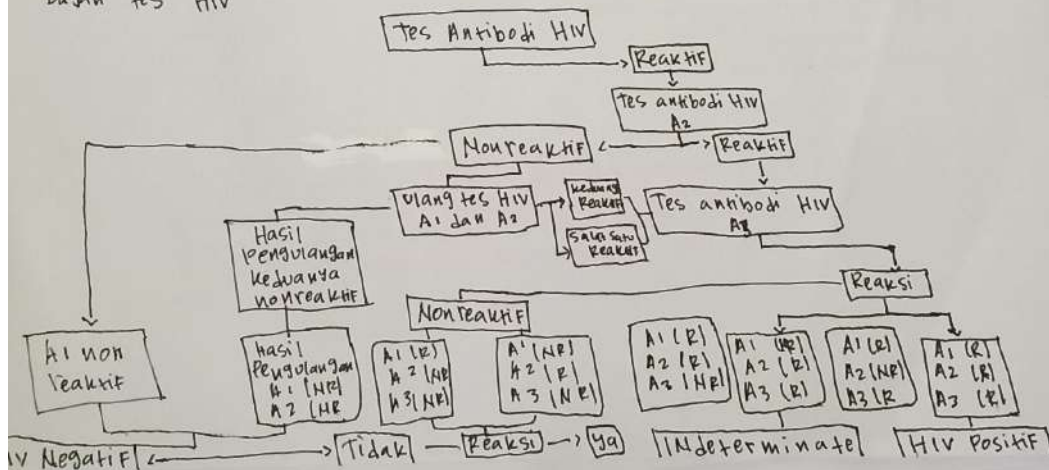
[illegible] tes HIV

Tes Antibodi HIV

Reaktif

Tes antibodi HIV A2

Nonreaktif

Reaktif

Ulang tes HIV A1 dan A2

Keduanya Reaktif

Salah satu Reaktif

Tes antibodi HIV A3

Hasil pengulangan keduanya nonreaktif

Reaksi

Nonreaktif

A1 non reaktif

Hasil Pengulangan A1 (NR) A2 (NR

A1 (R) A2 (NR) A3 (NR)

A1 (NR) A2 (R) A3 (NR)

A1 (R) A2 (R) A3 (NR)

A1 (R) A2 (R) A3 (R)

A1 (R) A2 (NR) A3 (R

A1 (R) A2 (R) A3 (R)

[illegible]V Negatif

Tidak

Reaksi

Ya

INdeterminate

HIV Positif